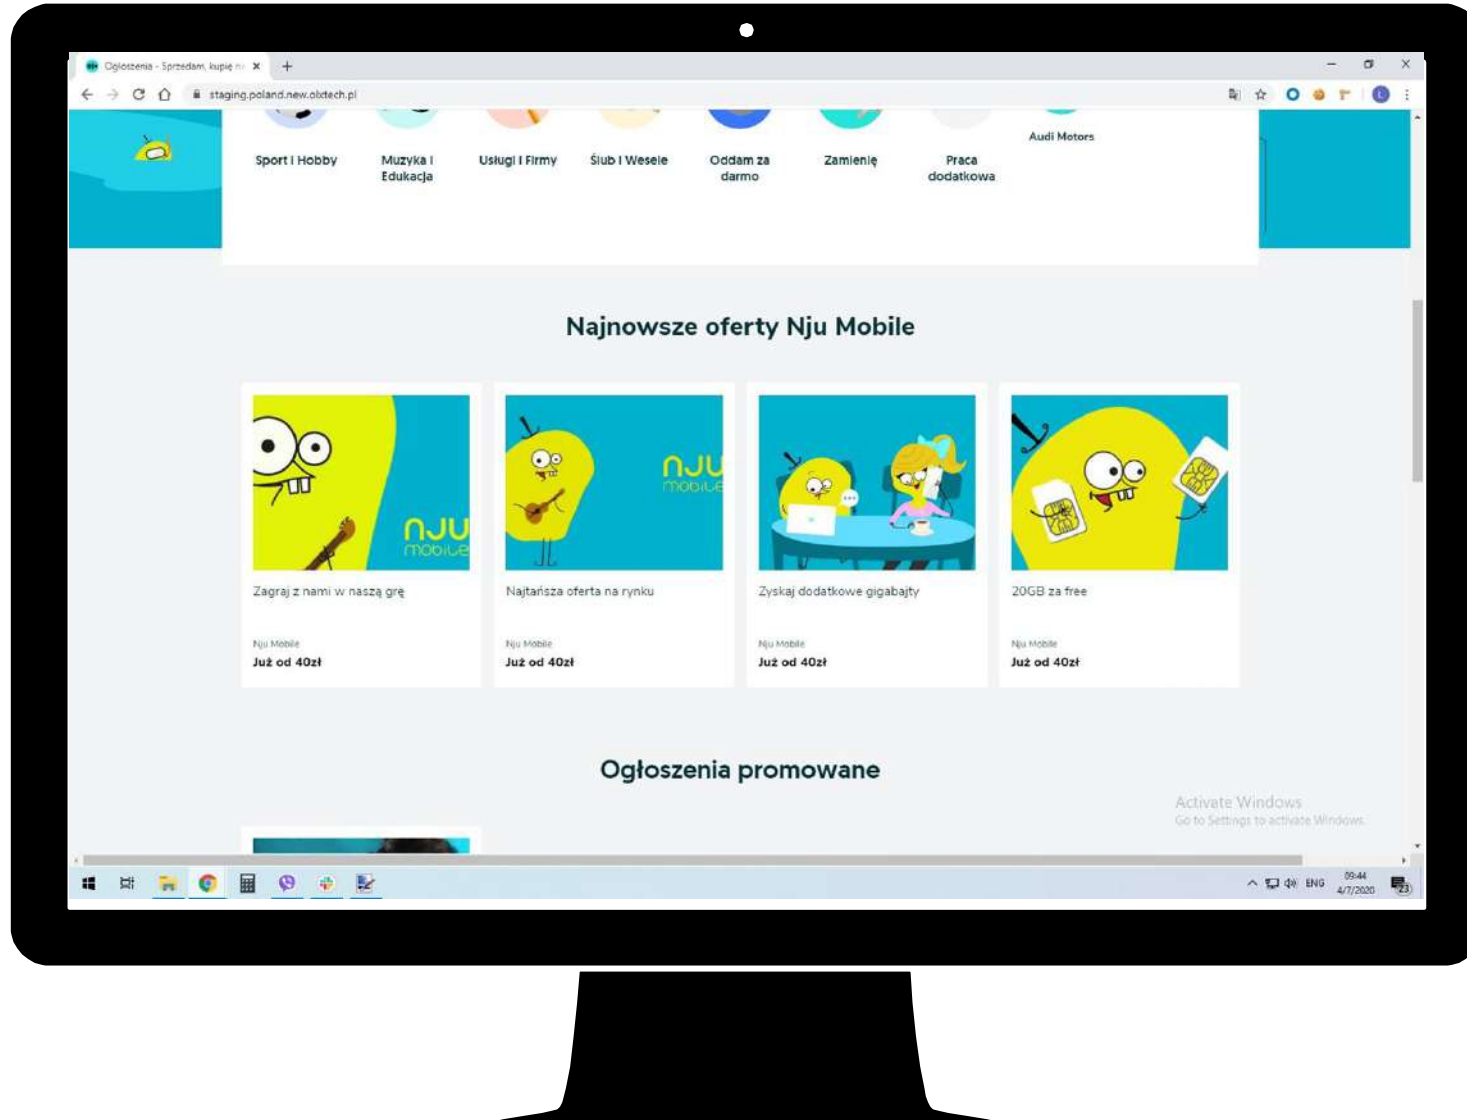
Ogłoszenia - Sprzedam, kupię n

staging.poland.new.olxtech.pl

Sport i Hobby

Muzyka i Edukacja

Usługi i Firmy

Ślub i Wesele

Oddam za darmo

Zamienię

Praca dodatkowa

Audi Motors

Najnowsze oferty Nju Mobile

nju mobile

Zagraj z nami w naszą grę

Nju Mobile

Już od 40zł

nju mobile

Najtańsza oferta na rynku

Nju Mobile

Już od 40zł

Zyskaj dodatkowe gigabajty

Nju Mobile

Już od 40zł

20GB za free

Nju Mobile

Już od 40zł

Ogłoszenia promowane

Activate Windows
Go to Settings to activate Windows.

ENG
09:44
4/7/2020
23